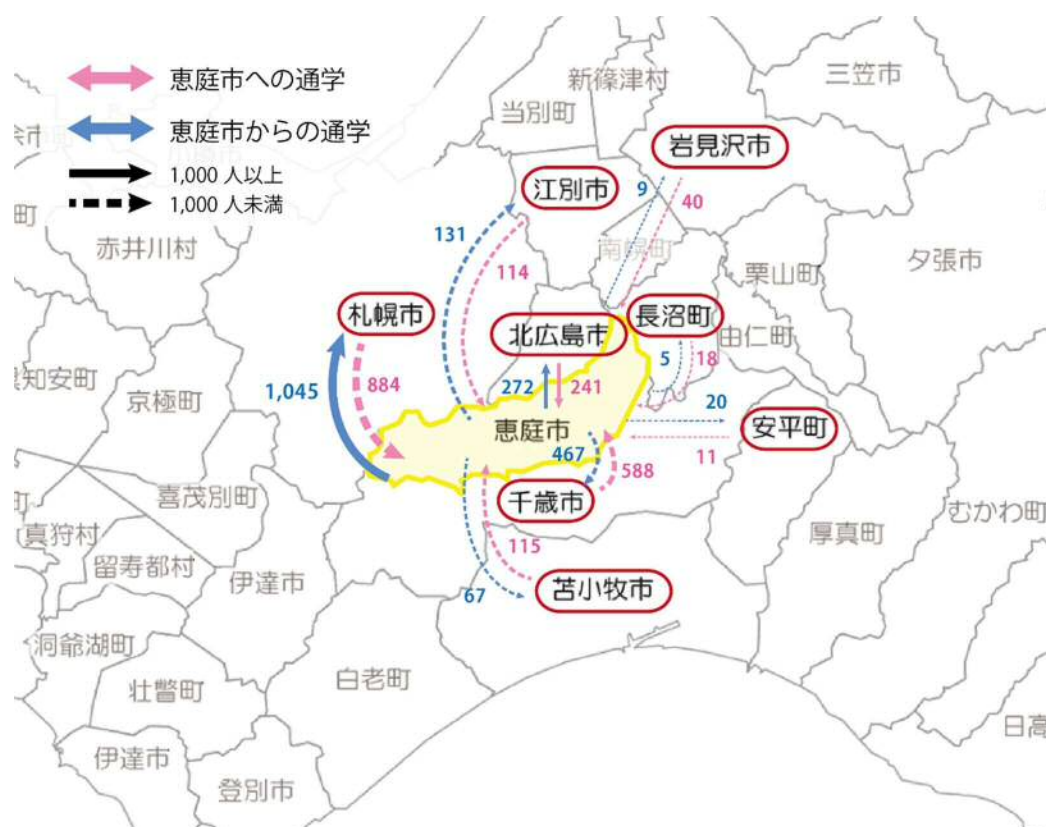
恵庭市への通学
恵庭市からの通学
1,000 人以上
1,000 人未満

新篠津村
三笠市
当別町
岩見沢市
江別市
9
40
131
114
南幌町
栗山町
夕張市
赤井川村
札幌市
北広島市
長沼町
由仁町
5
18
京極町
1,045
884
272
241
20
恵庭市
安平町
467
11
588
喜茂別町
千歳市
むかわ町
真狩村
厚真町
留寿都村
115
伊達市
67
苫小牧市
洞爺湖町
白老町
壮瞥町
伊達市
登別市
日高
知安町
町